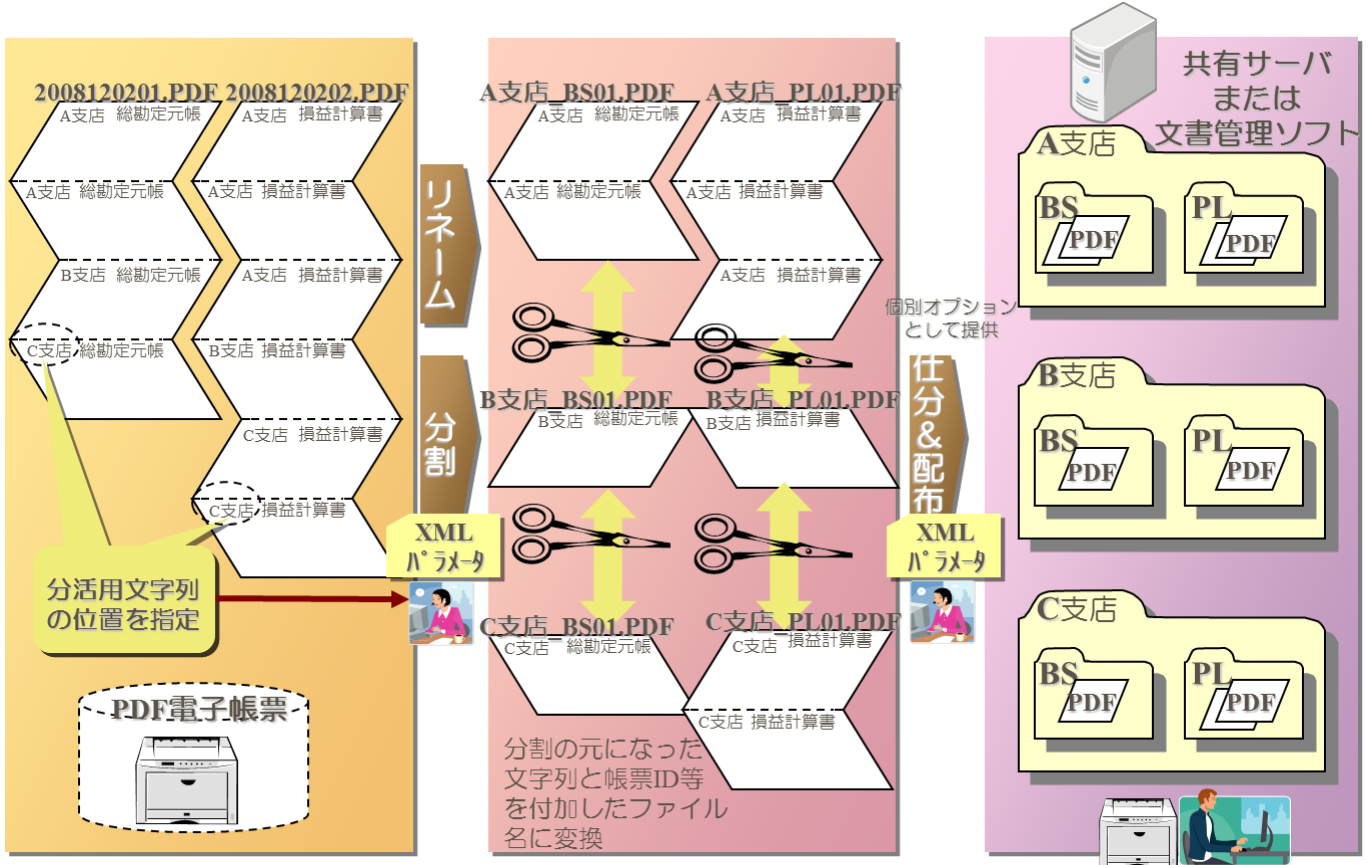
2008120201.PDF
A支店 総勘定元帳
A支店 総勘定元帳
B支店 総勘定元帳
C支店 総勘定元帳

2008120202.PDF
A支店 損益計算書
A支店 損益計算書
A支店 損益計算書
B支店 損益計算書
C支店 損益計算書
C支店 損益計算書

分活用文字列の位置を指定

PDF電子帳票

リネーム

分割

XML パラメータ

A支店_BS01.PDF
A支店 総勘定元帳
A支店 総勘定元帳

A支店_PL01.PDF
A支店 損益計算書
A支店 損益計算書
A支店 損益計算書

B支店_BS01.PDF
B支店 総勘定元帳

B支店_PL01.PDF
B支店 損益計算書

C支店_BS01.PDF
C支店 総勘定元帳

C支店_PL01.PDF
C支店 損益計算書
C支店 損益計算書

分割の元になった文字列と帳票ID等を付加したファイル名に変換

個別オプションとして提供

仕分&配布

XML パラメータ

共有サーバまたは文書管理ソフト

A支店
BS PDF
PL PDF

B支店
BS PDF
PL PDF

C支店
BS PDF
PL PDF